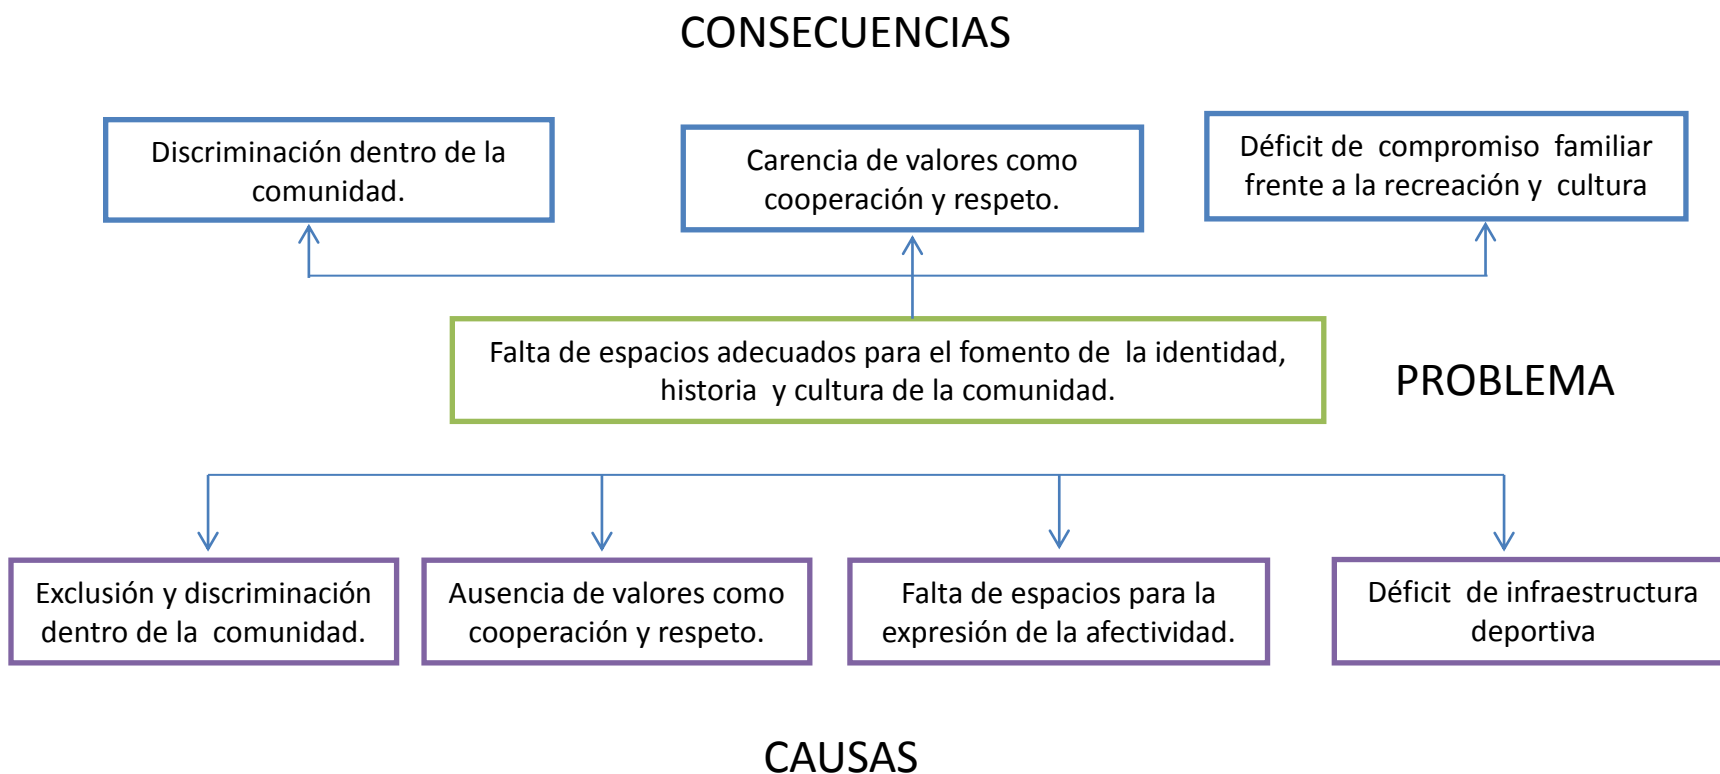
CONSECUENCIAS

Discriminación dentro de la comunidad.

Carencia de valores como cooperación y respeto.

Déficit de compromiso familiar frente a la recreación y cultura

Falta de espacios adecuados para el fomento de la identidad, historia y cultura de la comunidad.

PROBLEMA

Exclusión y discriminación dentro de la comunidad.

Ausencia de valores como cooperación y respeto.

Falta de espacios para la expresión de la afectividad.

Déficit de infraestructura deportiva

CAUSAS